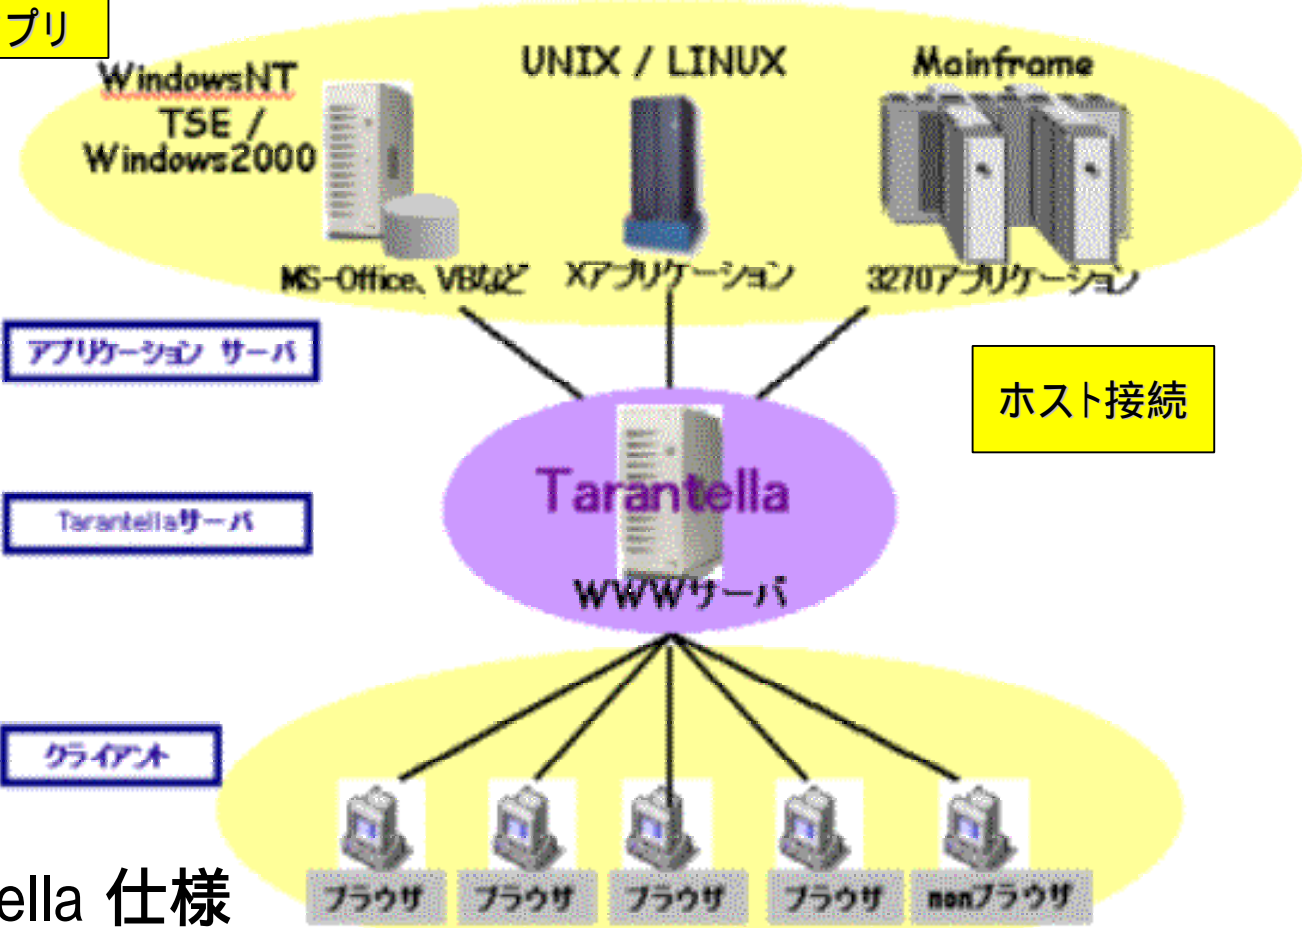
プリ

WindowsNT TSE / Windows2000

UNIX / LINUX

Mainframe

MS-Office、VBなど

Xアプリケーション

3270アプリケーション

アプリケーション サーバ

ホスト接続

Tarantella

Tarantellaサーバ

WWWサーバ

クライアント

ブラウザ

ブラウザ

ブラウザ

ブラウザ

nonブラウザ

ella 仕様